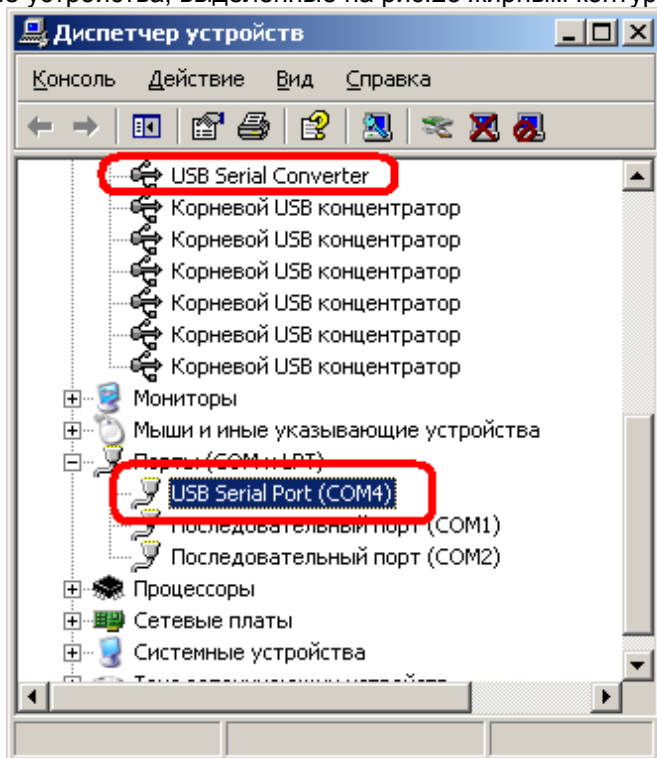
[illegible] устройства, выделенные на рисунке жирным контур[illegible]

Диспетчер устройств

Консоль Действие Вид Справка

USB Serial Converter
Корневой USB концентратор
Корневой USB концентратор
Корневой USB концентратор
Корневой USB концентратор
Корневой USB концентратор
Корневой USB концентратор
Мониторы
Мыши и иные указывающие устройства
Порты (COM и LPT)
USB Serial Port (COM4)
Последовательный порт (COM1)
Последовательный порт (COM2)
Процессоры
Сетевые платы
Системные устройства
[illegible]